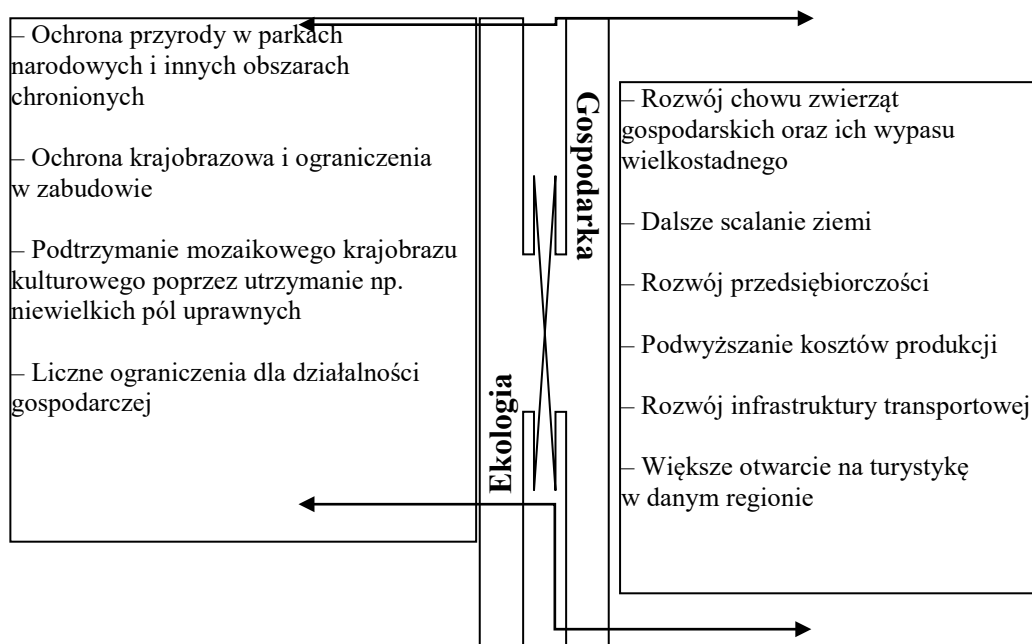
– Ochrona przyrody w parkach narodowych i innych obszarach chronionych

– Ochrona krajobrazowa i ograniczenia w zabudowie

– Podtrzymanie mozaikowego krajobrazu kulturowego poprzez utrzymanie np. niewielkich pól uprawnych

– Liczne ograniczenia dla działalności gospodarczej

Gospodarka

Ekologia

– Rozwój chowu zwierząt gospodarskich oraz ich wypasu wielkostadnego

– Dalsze scalanie ziemi

– Rozwój przedsiębiorczości

– Podwyższanie kosztów produkcji

– Rozwój infrastruktury transportowej

– Większe otwarcie na turystykę w danym regionie